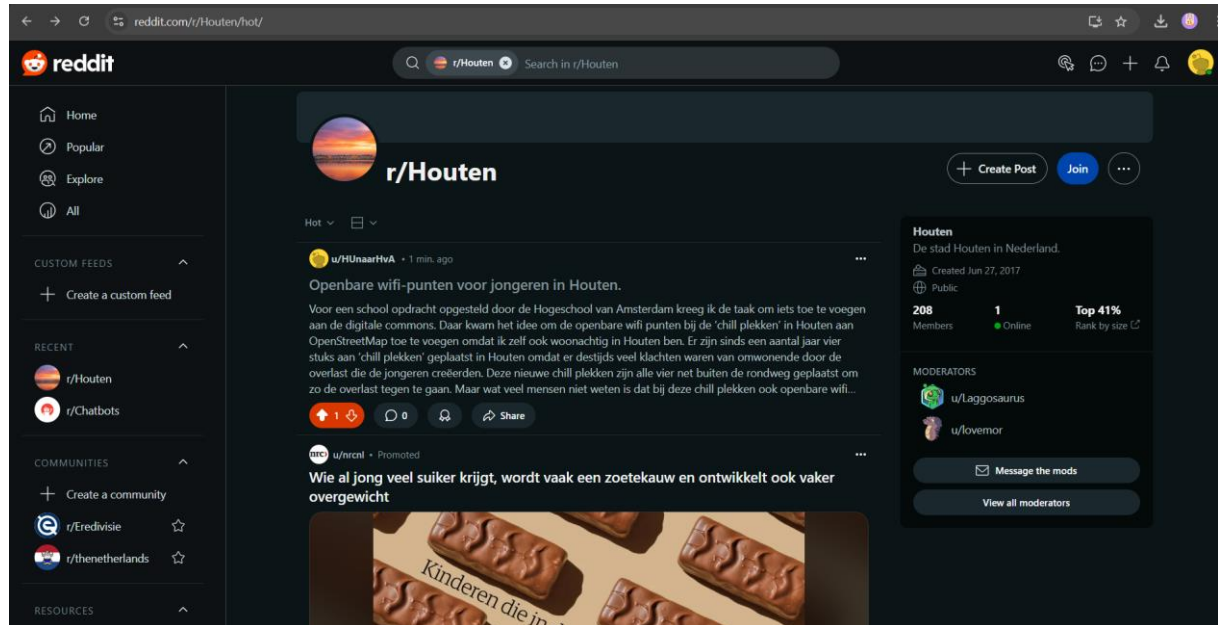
reddit.com/r/Houten/hot/

reddit

r/Houten Search in r/Houten

Home
Popular
Explore
All

CUSTOM FEEDS
Create a custom feed

RECENT
r/Houten
r/Chatbots

COMMUNITIES
Create a community
r/Eredivisie
r/thenetherlands

RESOURCES

r/Houten

Create Post
Join
...

Hot

u/HUnaarHvA • 1 min. ago
...

Openbare wifi-punten voor jongeren in Houten.

Voor een school opdracht opgesteld door de Hogeschool van Amsterdam kreeg ik de taak om iets toe te voegen aan de digitale commons. Daar kwam het idee om de openbare wifi punten bij de 'chill plekken' in Houten aan OpenStreetMap toe te voegen omdat ik zelf ook woonachtig in Houten ben. Er zijn sinds een aantal jaar vier stuks aan 'chill plekken' geplaatst in Houten omdat er destijds veel klachten waren van omwonende door de overlast die de jongeren creëerden. Deze nieuwe chill plekken zijn alle vier net buiten de rondweg geplaatst om zo de overlast tegen te gaan. Maar wat veel mensen niet weten is dat bij deze chill plekken ook openbare wifi...

1
0
Share

u/nrcnl • Promoted
...

Wie al jong veel suiker krijgt, wordt vaak een zoetekauw en ontwikkelt ook vaker overgewicht

Kinderen die in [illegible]

Houten
De stad Houten in Nederland.
Created Jun 27, 2017
Public

208
Members
1
Online
Top 41%
Rank by size

MODERATORS
u/Laggosaurus
u/lovemor

Message the mods
View all moderators